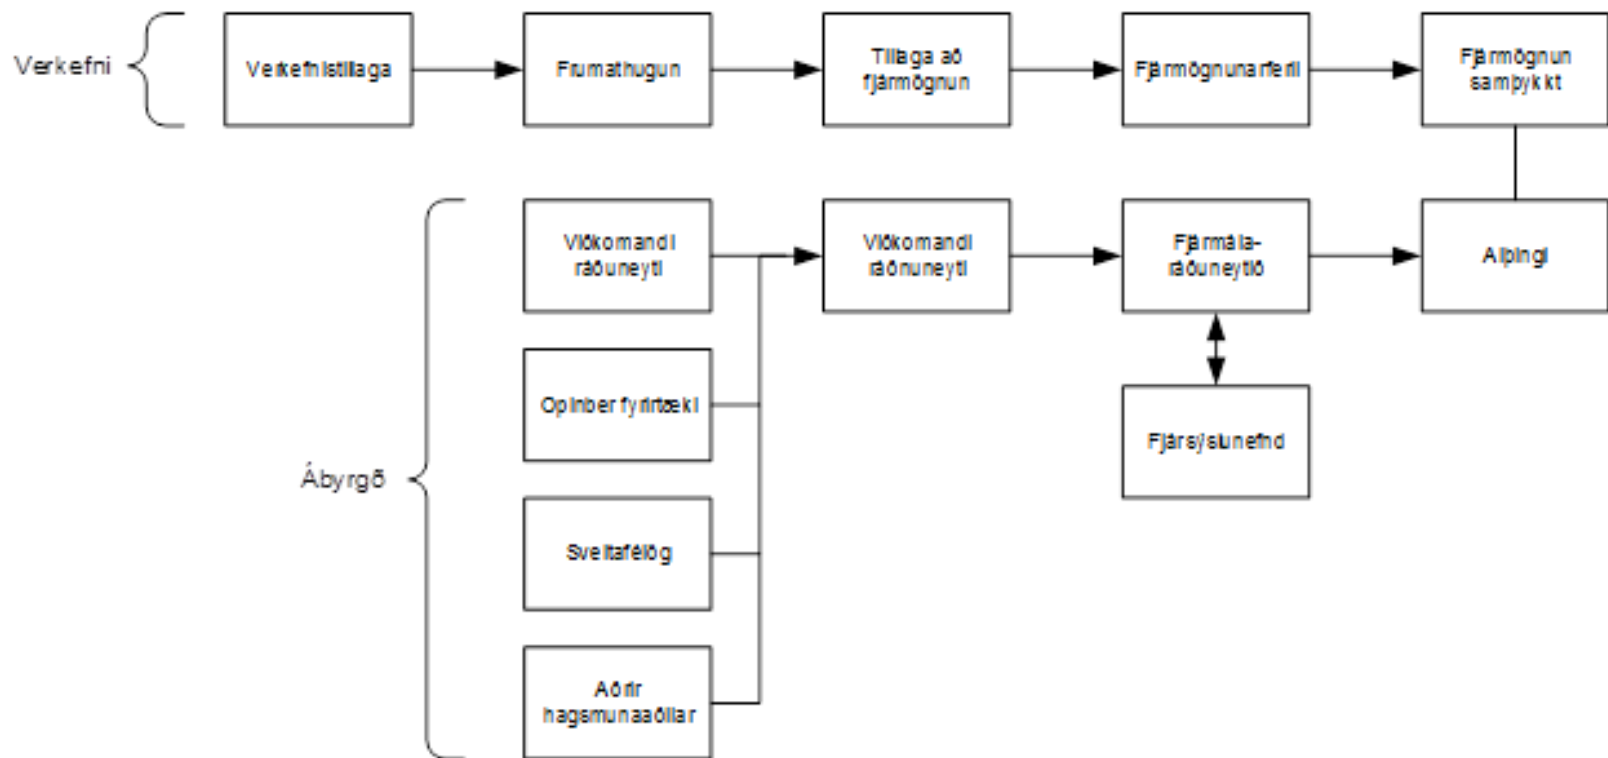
Verkefni

Verkefnistillaga

Frumathugun

Tillaga að fjármögnun

Fjármögnunarferli

Fjármögnun samþykkt

Ábyrgð

Viðkomandi ráðuneyti

Viðkomandi ráðuneyti

Fjármálaráðuneytið

Alþingi

Opinber fyrirtæki

Fjársýslunefnd

Sveitafélög

Aðrir hagsmunaaðilar